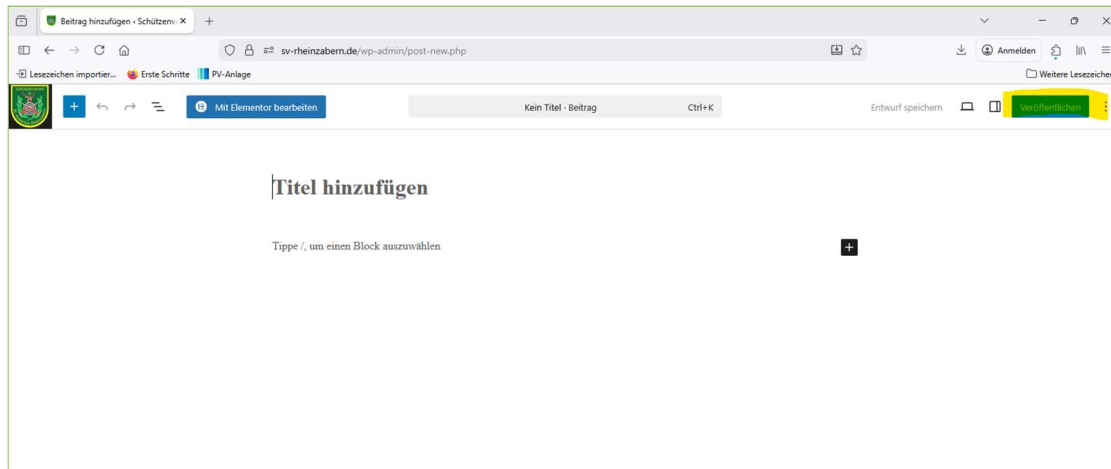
Beitrag hinzufügen ‹ Schützenv ×

sv-rheinzabern.de/wp-admin/post-new.php

Anmelden

Lesezeichen importier... Erste Schritte PV-Anlage

Weitere Lesezeichen

Mit Elementor bearbeiten

Kein Titel - Beitrag Ctrl+K

Entwurf speichern

Veröffentlichen

Titel hinzufügen

Tippe /, um einen Block auszuwählen